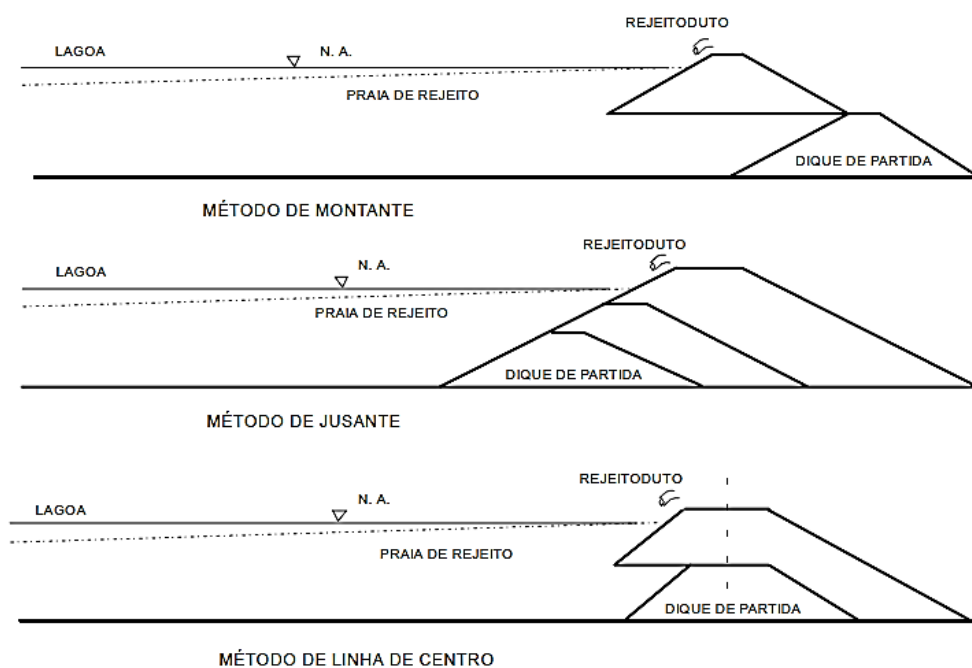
REJEITODUTO

LAGOA

N. A.

PRAIA DE REJEITO

DIQUE DE PARTIDA

MÉTODO DE MONTANTE

REJEITODUTO

LAGOA

N. A.

PRAIA DE REJEITO

DIQUE DE PARTIDA

MÉTODO DE JUSANTE

REJEITODUTO

LAGOA

N. A.

PRAIA DE REJEITO

DIQUE DE PARTIDA

MÉTODO DE LINHA DE CENTRO